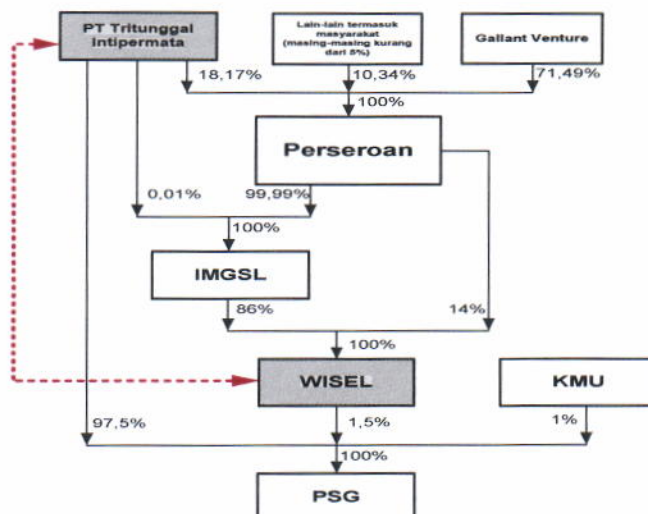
PT Tritunggal Intipermata

Lain-lain termasuk masyarakat (masing-masing kurang dari 5%)

Gallant Venture

18,17%

10,34%

71,49%

100%

Perseroan

0,01%

99,99%

100%

IMGSL

86%

14%

100%

WISEL

KMU

97,5%

1,5%

1%

100%

PSG